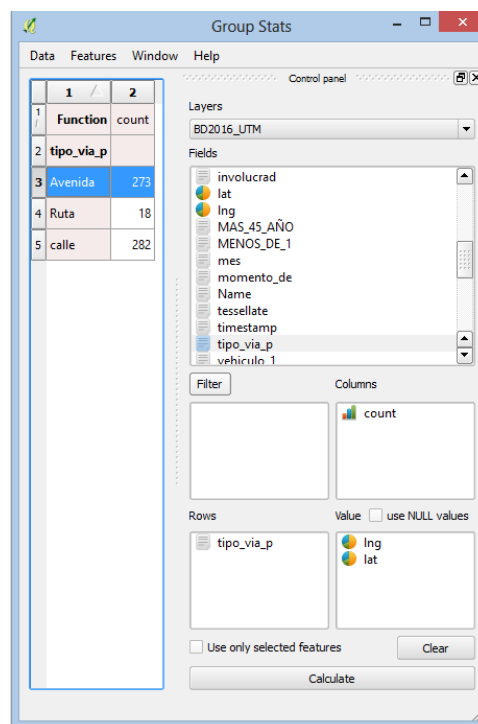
Group Stats

Data Features Window Help

|  | 1 | 2 |
|---|---|---|
| 1 | Function | count |
| 2 | tipo_via_p |  |
| 3 | Avenida | 273 |
| 4 | Ruta | 18 |
| 5 | calle | 282 |

Control panel

Layers

BD2016_UTM

Fields

involucrad
lat
lng
MAS_45_AÑO
MENOS_DE_1
mes
momento_de
Name
tessellate
timestamp
tipo_via_p
vehiculo_1

Filter

Columns

count

Rows

tipo_via_p

Value use NULL values

lng
lat

Use only selected features

Clear

Calculate